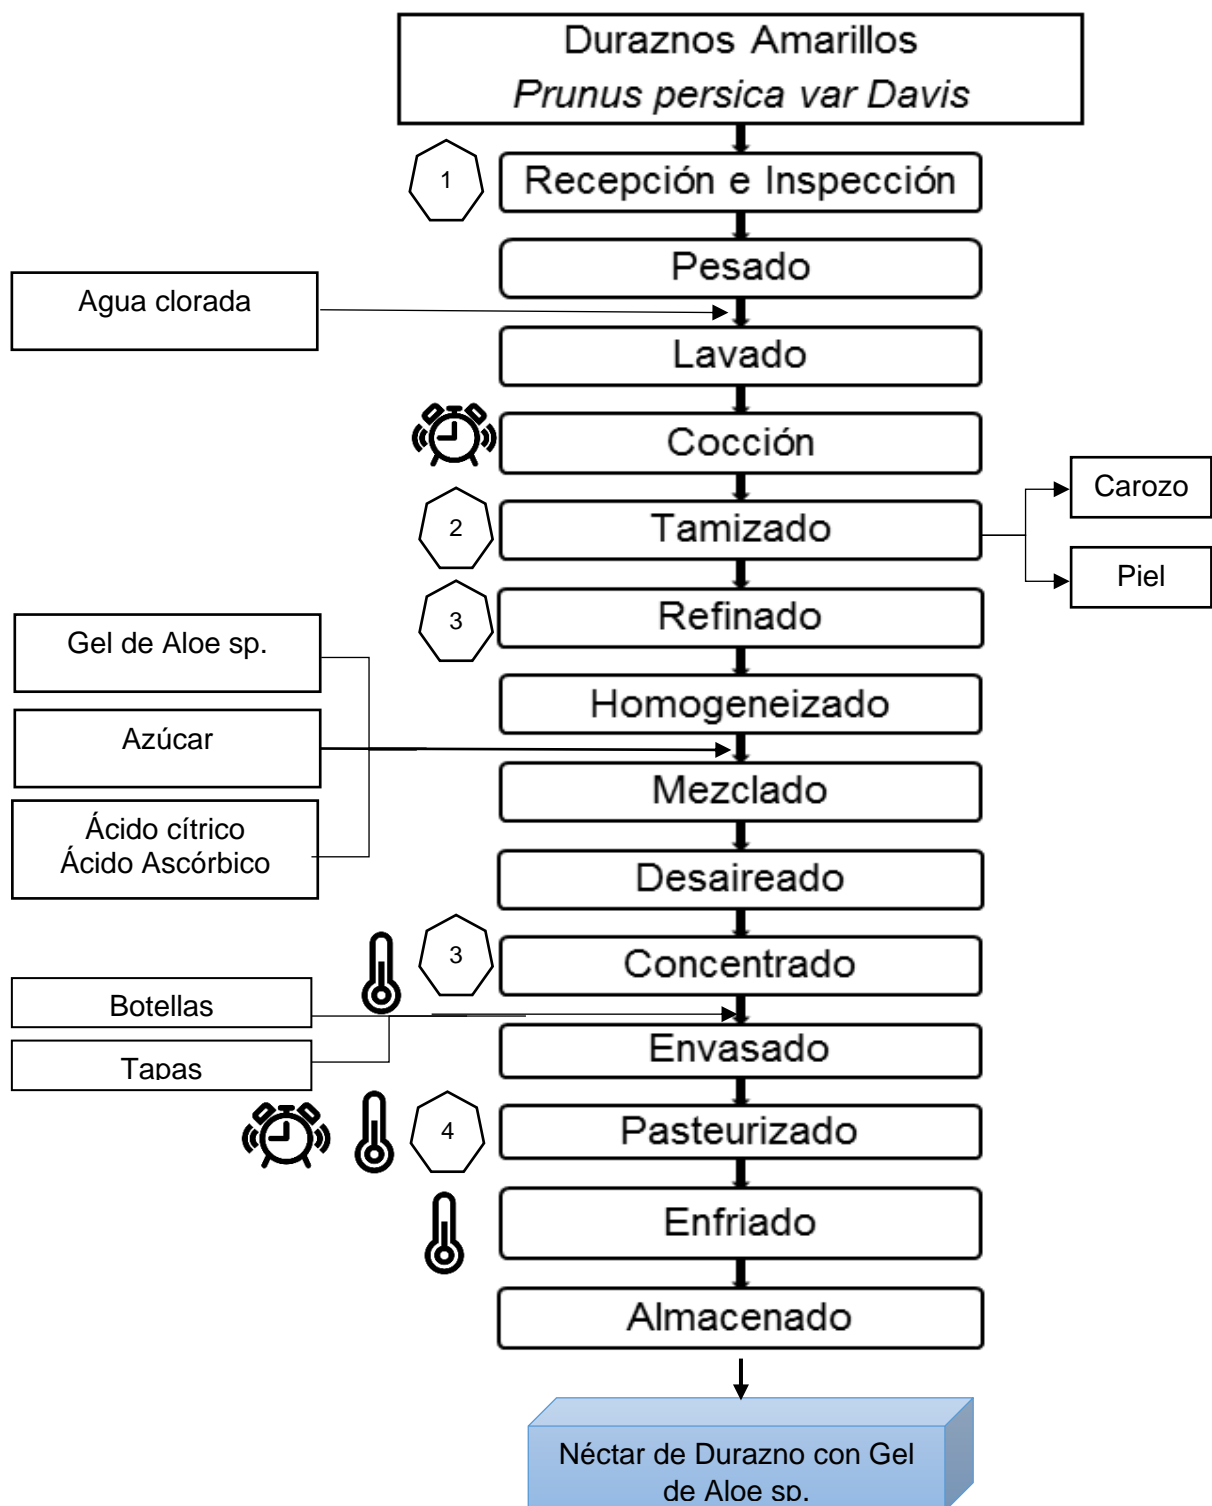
Duraznos Amarillos
*Prunus persica var Davis*

1

Recepción e Inspección

Pesado

Agua clorada

Lavado

Cocción

2

Tamizado

Carozo

Piel

3

Refinado

Gel de Aloe sp.

Homogeneizado

Azúcar

Mezclado

Ácido cítrico
Ácido Ascórbico

Desaireado

3

Concentrado

Botellas

Tapas

Envasado

4

Pasteurizado

Enfriado

Almacenado

Néctar de Durazno con Gel de Aloe sp.